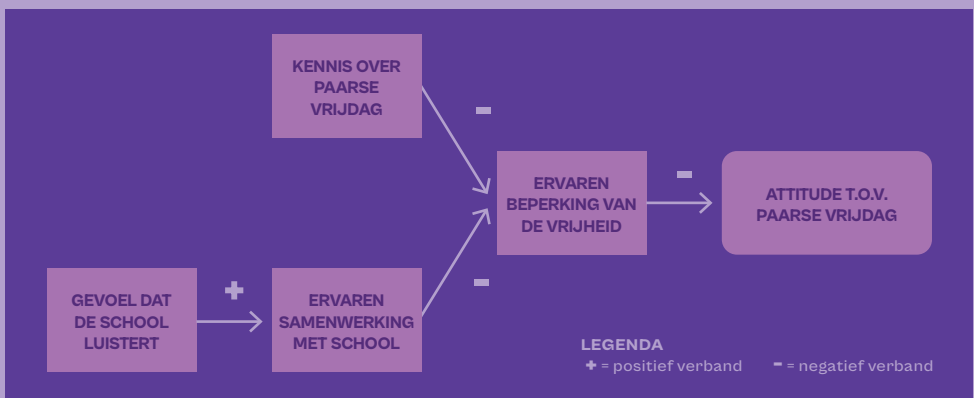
KENNIS OVER PAARSE VRIJDAG

-

ERVAREN BEPERKING VAN DE VRIJHEID

-

ATTITUDE T.O.V. PAARSE VRIJDAG

GEVOEL DAT DE SCHOOL LUISTERT

+

ERVAREN SAMENWERKING MET SCHOOL

-

LEGENDA
+ = positief verband
- = negatief verband